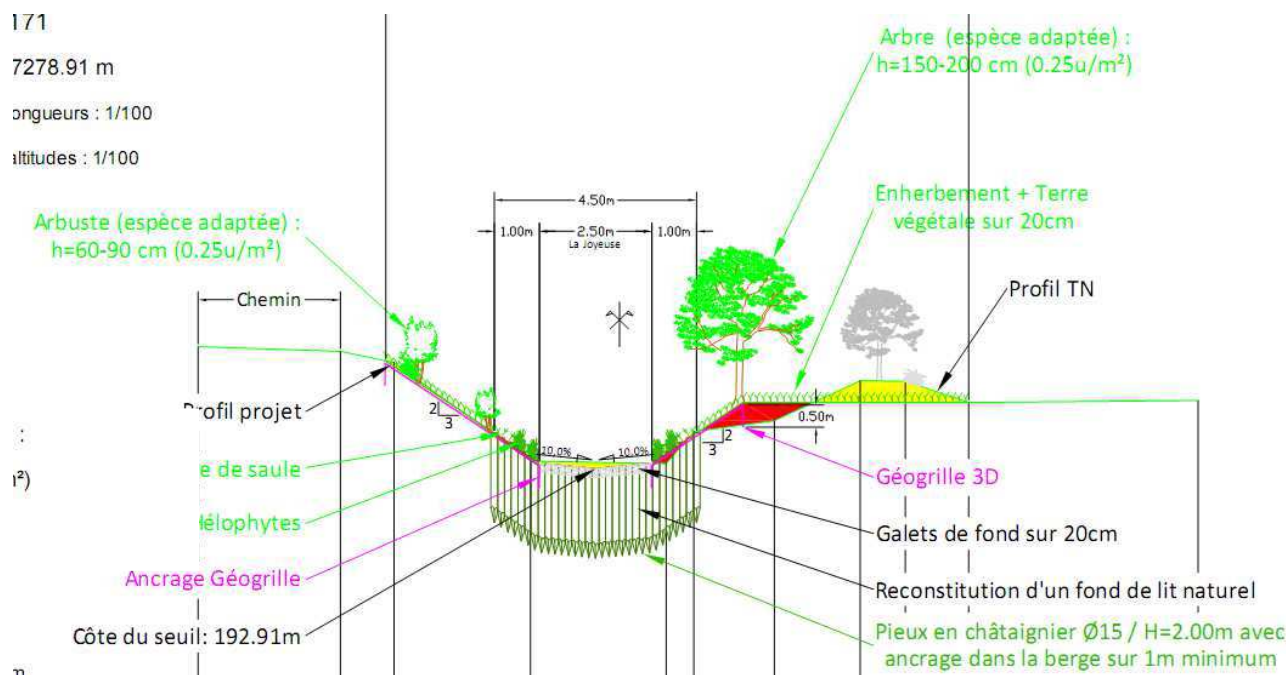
171
7278.91 m
ongueurs : 1/100
altitudes : 1/100

Arbre (espèce adaptée) :
h=150-200 cm (0.25u/m²)

4.50m
1.00m
2.50m
La Joyeuse
1.00m

Arbuste (espèce adaptée) :
h=60-90 cm (0.25u/m²)

Enherbement + Terre végétale sur 20cm

Chemin

Profil TN

rofil projet
2
3
10.0%
10.0%
0.50m
2
3
:
e de saule
n²)
Géogrille 3D
Hélophytes
Galets de fond sur 20cm
Ancrage Géogrille
Reconstitution d'un fond de lit naturel
Côte du seuil: 192.91m
Pieux en châtaignier Ø15 / H=2.00m avec ancrage dans la berge sur 1m minimum
m